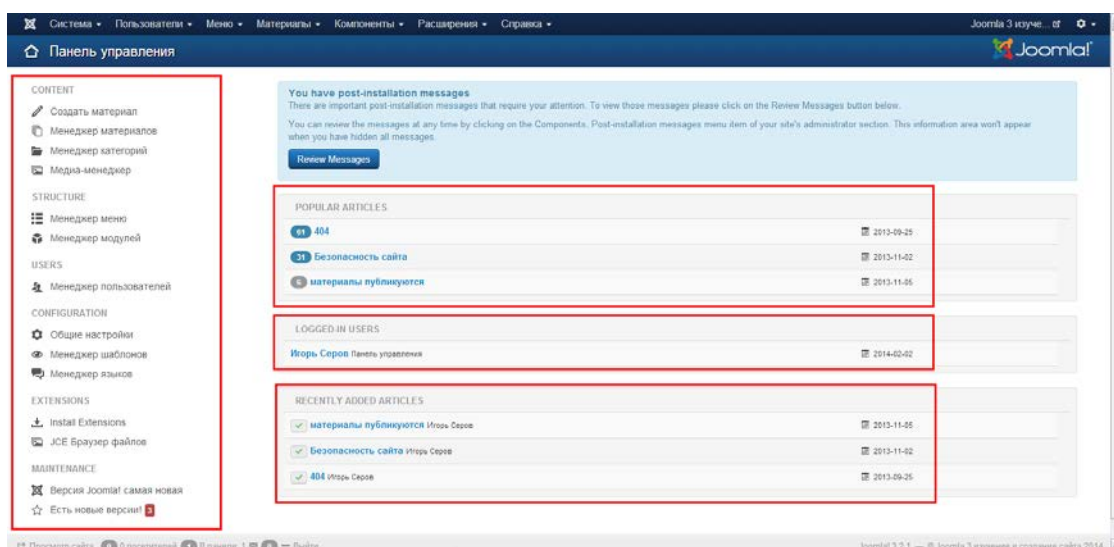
Система ▾ Пользователи ▾ Меню ▾ Материалы ▾ Компоненты ▾ Расширения ▾ Справка ▾

Joomla 3 изуче... ▾

Панель управления

Joomla!

CONTENT
Создать материал
Менеджер материалов
Менеджер категорий
Медиа-менеджер

STRUCTURE
Менеджер меню
Менеджер модулей

USERS
Менеджер пользователей

CONFIGURATION
Общие настройки
Менеджер шаблонов
Менеджер языков

EXTENSIONS
Install Extensions
JCE Браузер файлов

MAINTENANCE
Версия Joomla! самая новая
Есть новые версии! 3

You have post-installation messages
There are important post-installation messages that require your attention. To view those messages please click on the Review Messages button below.

You can review the messages at any time by clicking on the Components, Post-installation messages menu item of your site's administrator section. This information area won't appear when you have hidden all messages.

Review Messages

POPULAR ARTICLES

| | |
|---|---|
| 61 404 | 2013-09-25 |
| 31 Безопасность сайта | 2013-11-02 |
| 6 материалы публикуются | 2013-11-05 |

LOGGED-IN USERS

| | |
|---|---|
| Игорь Серов Панель управления | 2014-02-02 |

RECENTLY ADDED ARTICLES

| | |
|---|---|
| материалы публикуются Игорь Серов | 2013-11-05 |
| Безопасность сайта Игорь Серов | 2013-11-02 |
| 404 Игорь Серов | 2013-09-25 |

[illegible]